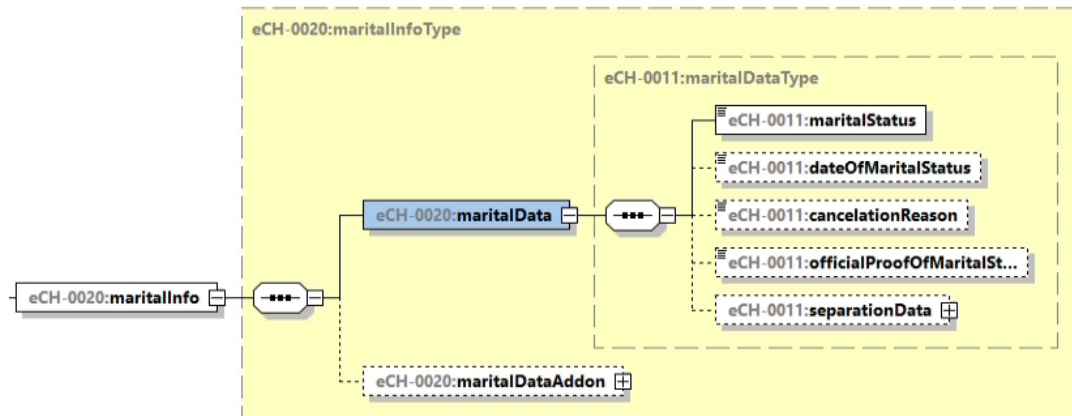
eCH-0020:maritalInfoType

eCH-0011:maritalDataType

eCH-0011:maritalStatus

eCH-0011:dateOfMaritalStatus

eCH-0011:cancelationReason

eCH-0011:officialProofOfMaritalSt...

eCH-0011:separationData

eCH-0020:maritalData

eCH-0020:maritalInfo

eCH-0020:maritalDataAddon